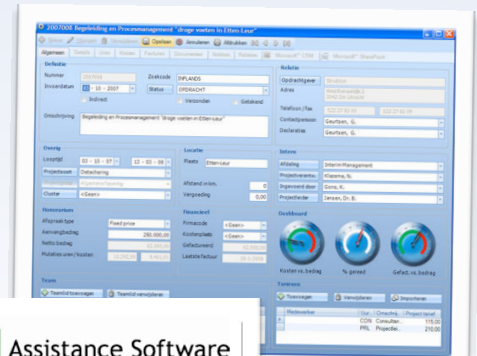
2007008 Begeleiding en Procesmanagement "droge voeten in Etten-Leur"

Opslaan | Annuleren | Afdrukken

Algemeen | Details | Kosten | Partners | Documenten | Notities | Microsoft® CRM | Microsoft® SharePoint

Definitie
Nummer 2007008
Invoerdatum 02 - 10 - 2007
Zoekcode INFLANDS
Status OPDRACHT
Indirect | Verzonden | Getekend
Omschrijving Begeleiding en Procesmanagement "droge voeten in Etten-Leur"

Relatie
Opdrachtgever
Adres
Telefoon / fax
Contactpersoon Geurtsen, G.
Declaratie Geurtsen, G.

Overig
Looptijd 03 - 10 - 07 | 31 - 03 - 08
Projecttype Detachering
Cluster <Geen>

Locatie
Plaats Etten-Leur
Afstand in km. 0
Vergoeding 0,00

Intern
Afdeling Interim Management
Projectverantw. Klaasma, N.
Ingevoerd door Goris, K.
Projectleider Jansen, Dr. B.

Honorarium
Afspraak type Fixed price
Aanneemprijs 250.000,00
Netto bedrag
Meerwerk / kosten

Financieel
Prijsmode <Geen>
Kostenplaats <Geen>
Gefactureerd
Laatste factuur

Dashboard
Kosten vs. bedrag | % gereed | Gefact. vs. bedrag

Team
Teamlid toevoegen | Teamlid verwijderen

Toeleveranciers
Toevoegen | Verwijderen | Importeren
Medewerker | Var. | Omschrij. | Projecttarief
CON Consulter... 115,00
PRL Projectlei... 210,00

Assistance Software